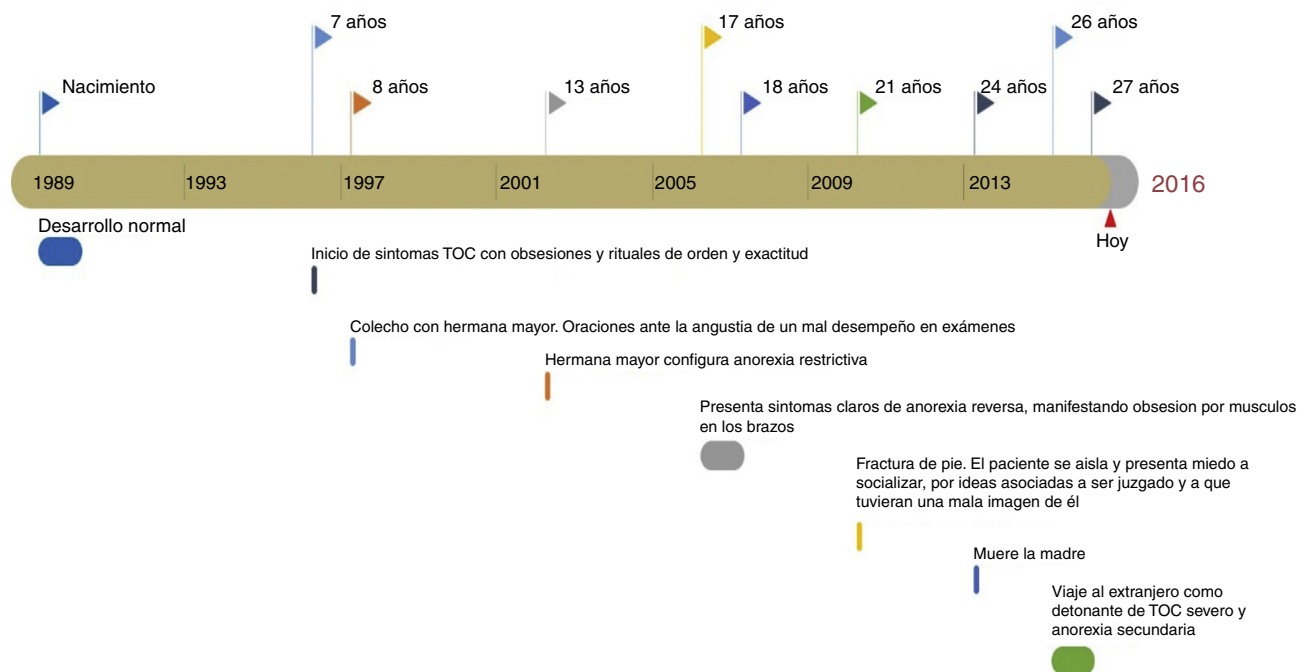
7 años

17 años

26 años

Nacimiento

8 años

13 años

18 años

21 años

24 años

27 años

1989 | 1993 | 1997 | 2001 | 2005 | 2009 | 2013

2016

Hoy

Desarrollo normal

Inicio de sintomas TOC con obsesiones y rituales de orden y exactitud

Colecho con hermana mayor. Oraciones ante la angustia de un mal desempeño en exámenes

Hermana mayor configura anorexia restrictiva

Presenta sintomas claros de anorexia reversa, manifestando obsesion por musculos en los brazos

Fractura de pie. El paciente se aisla y presenta miedo a socializar, por ideas asociadas a ser juzgado y a que tuvieran una mala imagen de él

Muere la madre

Viaje al extranjero como detonante de TOC severo y anorexia secundaria